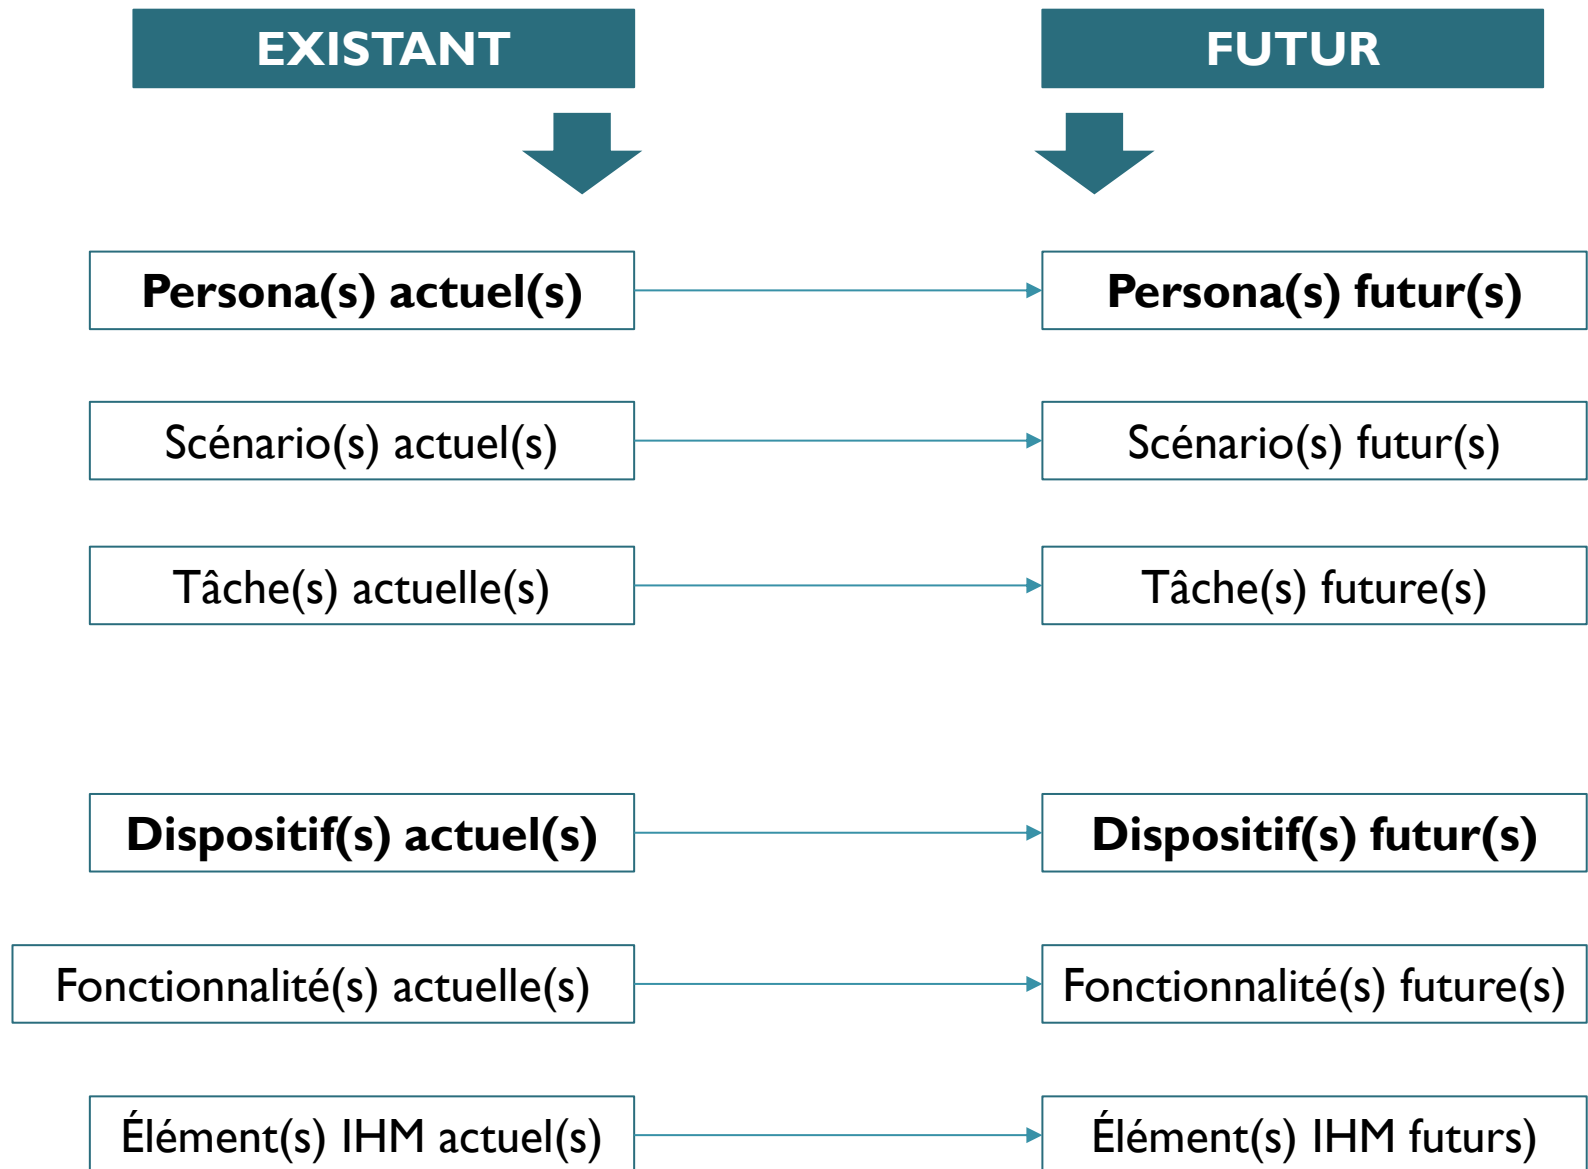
EXISTANT

FUTUR

Persona(s) actuel(s)

Persona(s) futur(s)

Scénario(s) actuel(s)

Scénario(s) futur(s)

Tâche(s) actuelle(s)

Tâche(s) future(s)

Dispositif(s) actuel(s)

Dispositif(s) futur(s)

Fonctionnalité(s) actuelle(s)

Fonctionnalité(s) future(s)

Élément(s) IHM actuel(s)

Élément(s) IHM futurs)